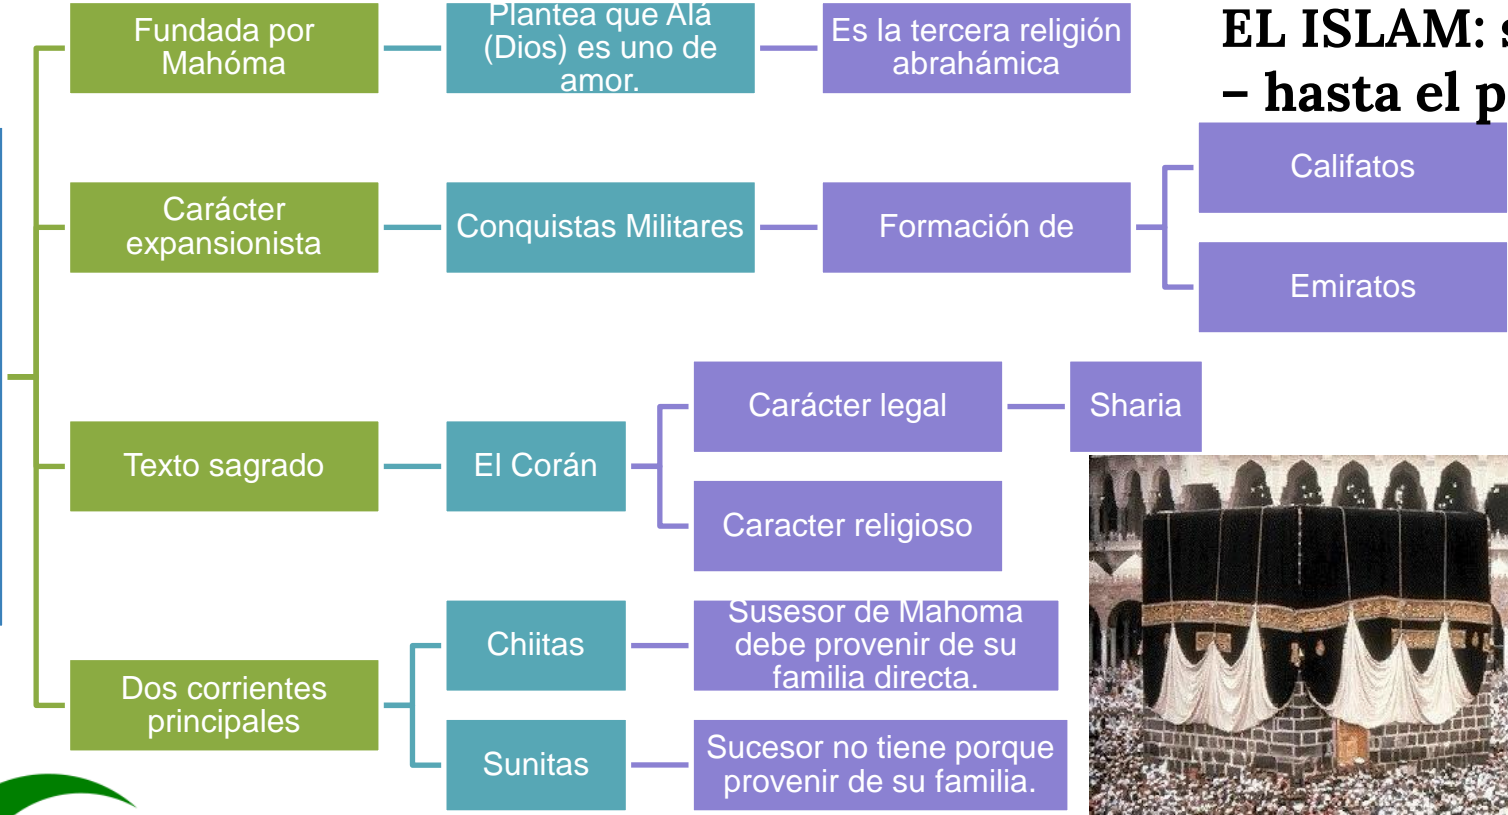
EL ISLAM: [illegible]
– hasta el p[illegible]

Fundada por Mahóma

Plantea que Alá (Dios) es uno de amor.

Es la tercera religión abrahámica

Carácter expansionista

Conquistas Militares

Formación de

Califatos

Emiratos

Texto sagrado

El Corán

Carácter legal

Sharia

Caracter religioso

Dos corrientes principales

Chiitas

Susesor de Mahoma debe provenir de su familia directa.

Sunitas

Sucesor no tiene porque provenir de su familia.